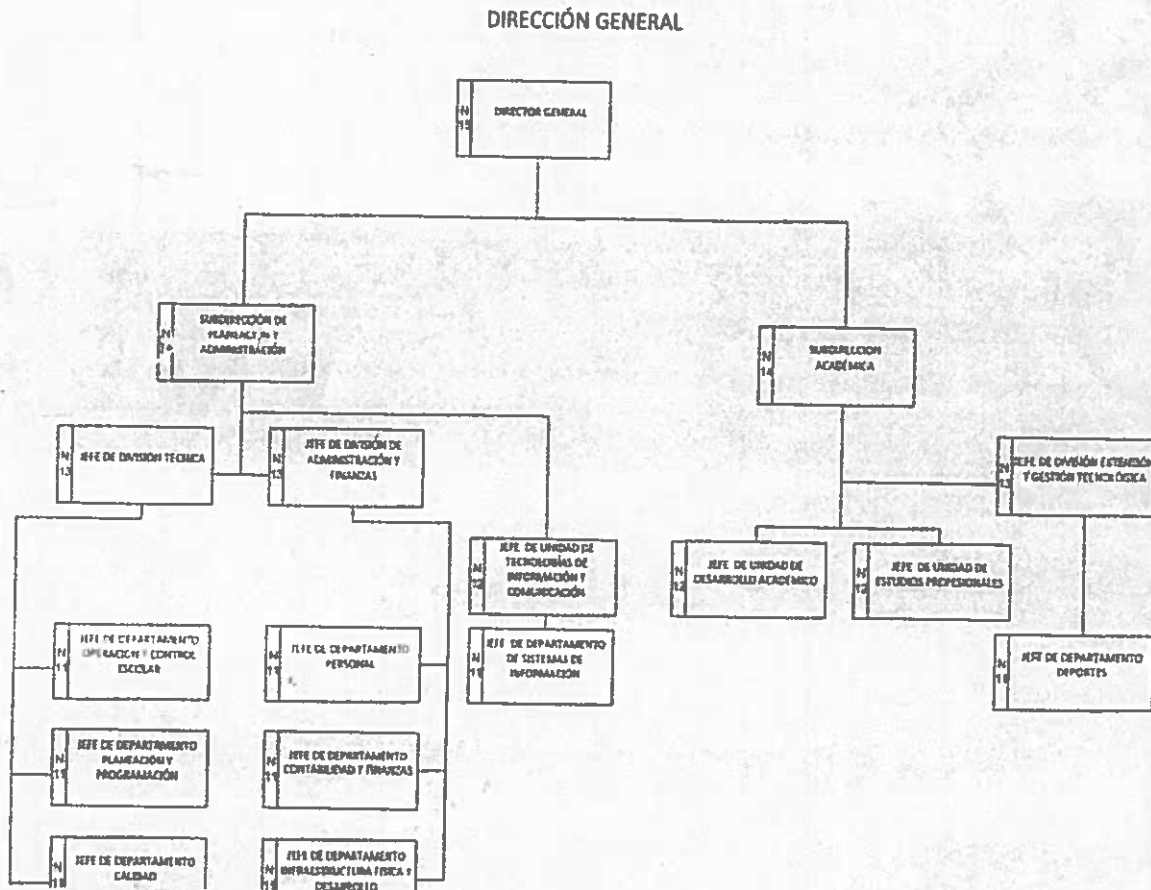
DIRECCIÓN GENERAL

N 15 DIRECTOR GENERAL

N 14 SUBDIRECCIÓN DE PLANEACIÓN Y ADMINISTRACIÓN

N 14 SUBDIRECCION ACADÉMICA

N 13 JEFE DE DIVISION TECNICA

N 13 JEFE DE DIVISIÓN DE ADMINISTRACIÓN Y FINANZAS

N 13 JEFE DE DIVISIÓN EXTENSIÓN Y GESTIÓN TECNOLÓGICA

N 12 JEFE DE UNIDAD DE TECNOLOGÍAS DE INFORMACIÓN Y COMUNICACIÓN

N 12 JEFE DE UNIDAD DE DESARROLLO ACADÉMICO

N 12 JEFE DE UNIDAD DE ESTUDIOS PROFESIONALES

N 11 JEFE DE DEPARTAMENTO OPERACIÓN Y CONTROL ESCOLAR

N 11 JEFE DE DEPARTAMENTO PERSONAL

N 11 JEFE DE DEPARTAMENTO DE SISTEMAS DE INFORMACIÓN

N 11 JEFE DE DEPARTAMENTO DEPORTES

N 11 JEFE DE DEPARTAMENTO PLANEACIÓN Y PROGRAMACIÓN

N 11 JEFE DE DEPARTAMENTO CONTABILIDAD Y FINANZAS

N 11 JEFE DE DEPARTAMENTO CALIDAD

N 11 JEFE DE DEPARTAMENTO INFRAESTRUCTURA FISICA Y DESARROLLO